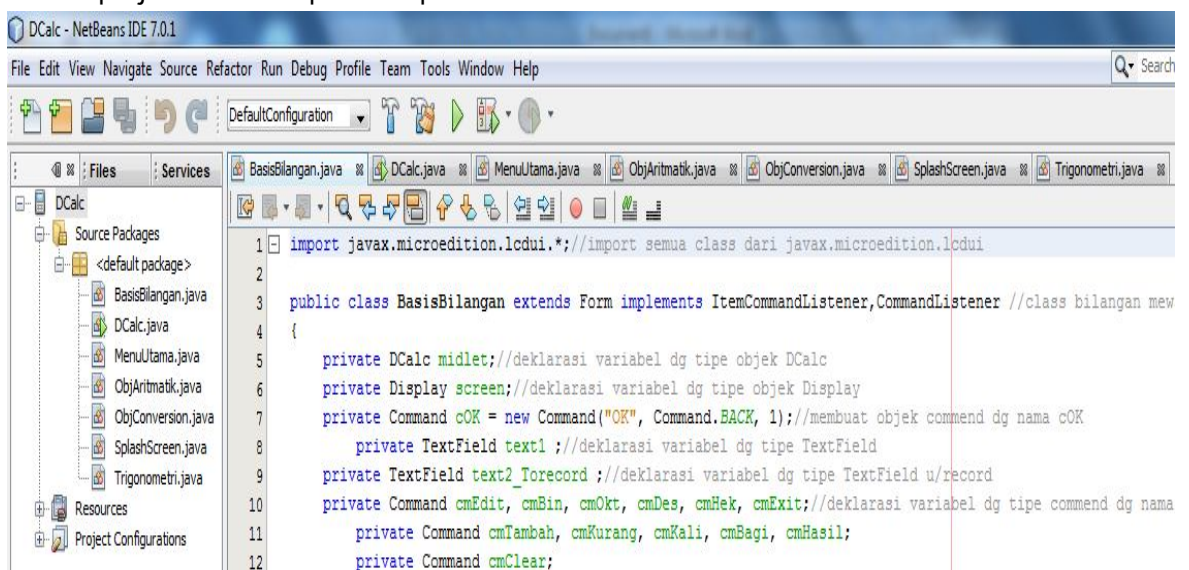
DCalc - NetBeans IDE 7.0.1

File Edit View Navigate Source Refactor Run Debug Profile Team Tools Window Help

Search

DefaultConfiguration

Files Services

BasisBilangan.java DCalc.java MenuUtama.java ObjAritmatik.java ObjConversion.java SplashScreen.java Trigonometri.java

DCalc
Source Packages
<default package>
BasisBilangan.java
DCalc.java
MenuUtama.java
ObjAritmatik.java
ObjConversion.java
SplashScreen.java
Trigonometri.java
Resources
Project Configurations

1 import javax.microedition.lcdui.*;//import semua class dari javax.microedition.lcdui
2
3 public class BasisBilangan extends Form implements ItemCommandListener,CommandListener //class bilangan mew
4 {
5 private DCalc midlet;//deklarasi variabel dg tipe objek DCalc
6 private Display screen;//deklarasi variabel dg tipe objek Display
7 private Command cOK = new Command("OK", Command.BACK, 1);//membuat objek commend dg nama cOK
8 private TextField text1 ;//deklarasi variabel dg tipe TextField
9 private TextField text2_Torecord ;//deklarasi variabel dg tipe TextField u/record
10 private Command cmEdit, cmBin, cmOkt, cmDes, cmHek, cmExit;//deklarasi variabel dg tipe commend dg nama
11 private Command cmTambah, cmKurang, cmKali, cmBagi, cmHasil;
12 private Command cmClear;